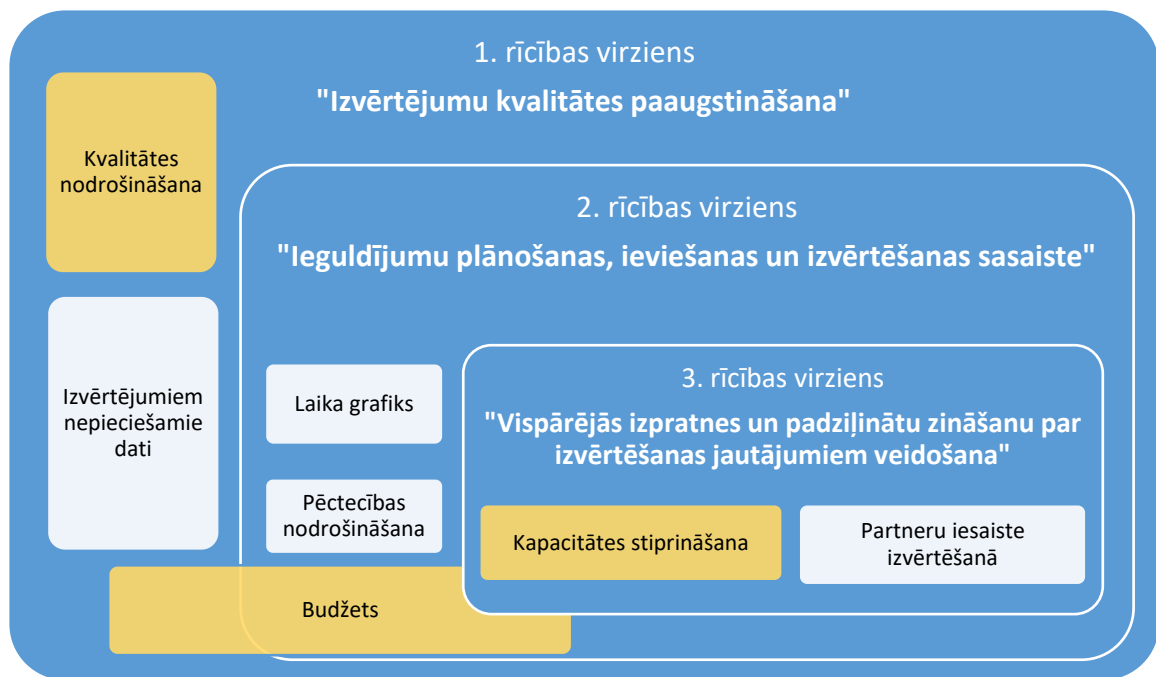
1. rīcības virziens

"Izvērtējumu kvalitātes paaugstināšana"

Kvalitātes nodrošināšana

2. rīcības virziens

"Ieguldījumu plānošanas, ieviešanas un izvērtēšanas sasaiste"

Izvērtējumiem nepieciešamie dati

Laika grafiks

3. rīcības virziens

"Vispārējās izpratnes un padziļinātu zināšanu par izvērtēšanas jautājumiem veidošana"

Pēctecības nodrošināšana

Kapacitātes stiprināšana

Partneru iesaiste izvērtēšanā

Budžets